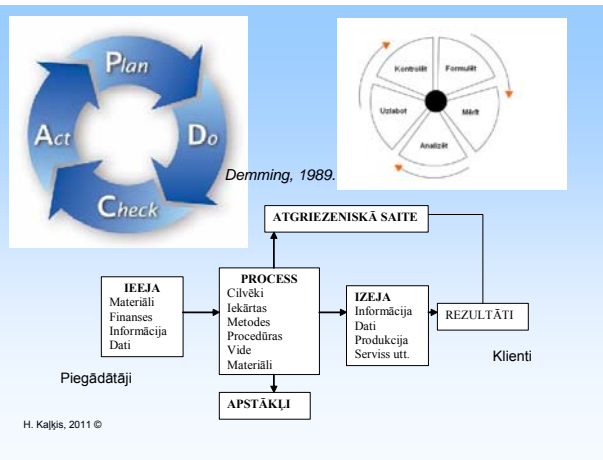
Plan
Do
Check
Act

Kontrolēt
Formulēt
Mērīt
Analizēt
Uzlabot

Demming, 1989.

ATGRIEZENISKĀ SAITE

IEEJA
Materiāli
Finanses
Informācija
Dati

PROCESS
Cilvēki
Iekārtas
Metodes
Procedūras
Vide
Materiāli

IZEJA
Informācija
Dati
Produkcija
Serviss utt.

REZULTĀTI

Klienti

Piegādātāji

APSTĀKĻI

H. Kaļķis, 2011 ©